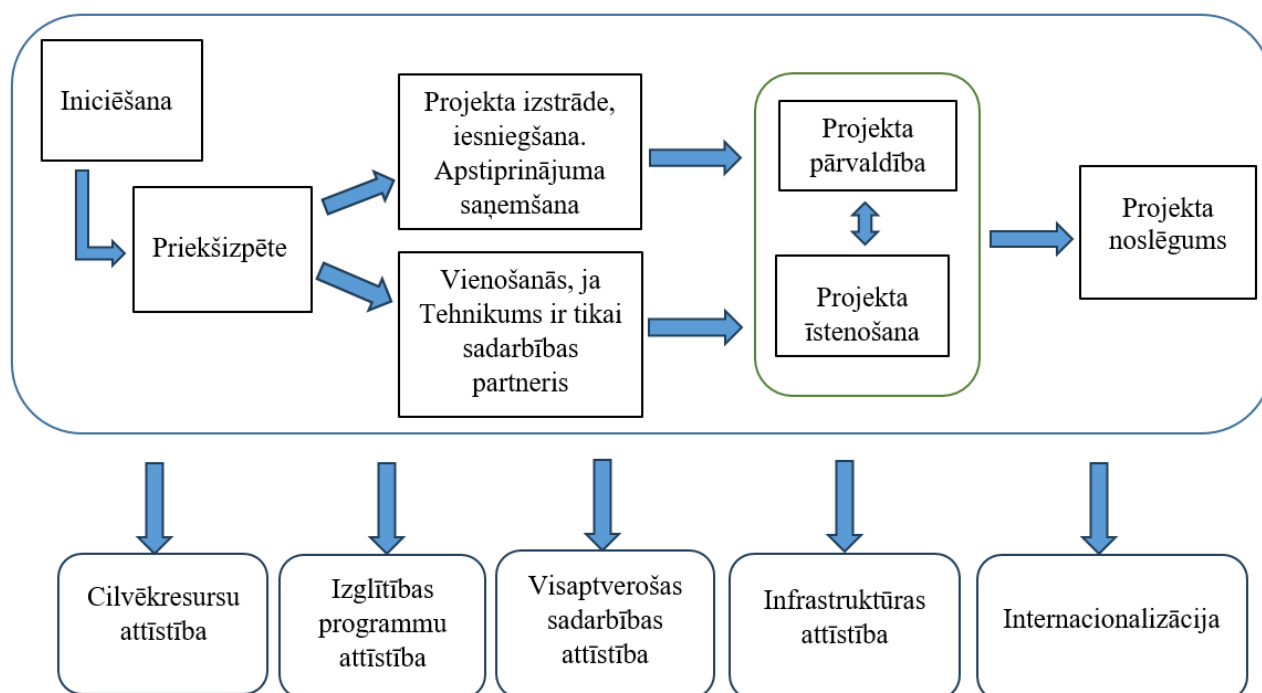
Iniciēšana

Priekšizpēte

Projekta izstrāde, iesniegšana. Apstiprinājuma saņemšana

Vienošanās, ja Tehnikums ir tikai sadarbības partneris

Projekta pārvaldība

Projekta īstenošana

Projekta noslēgums

Cilvēkresursu attīstība

Izglītības programmu attīstība

Visaptverošas sadarbības attīstība

Infrastruktūras attīstība

Internacionalizācija